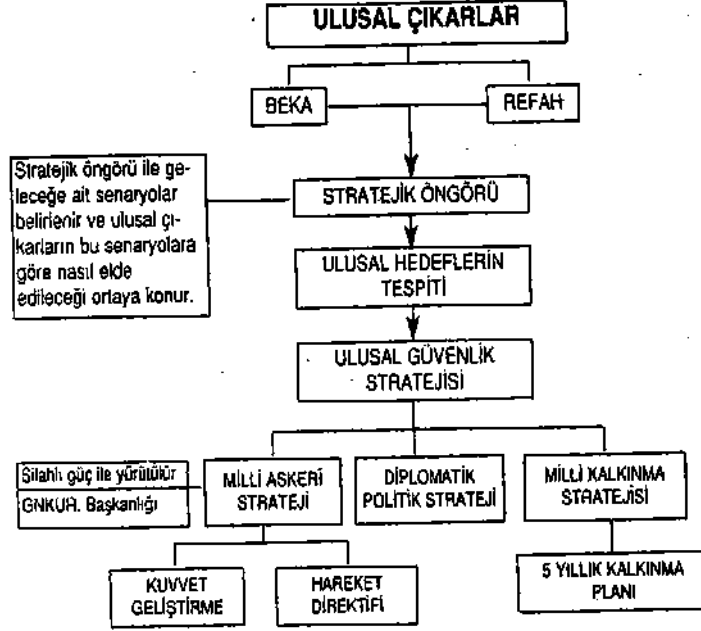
ULUSAL ÇIKARLAR

BEKA

REFAH

Stratejik öngörü ile geleceğe ait senaryolar belirlenir ve ulusal çıkarların bu senaryolara göre nasıl elde edileceği ortaya konur.

STRATEJİK ÖNGÖRÜ

ULUSAL HEDEFLERİN TESPİTİ

ULUSAL GÜVENLİK STRATEJİSİ

Silahlı güç ile yürütülür

GNKUR. Başkanlığı

MİLLİ ASKERİ STRATEJİ

DİPLOMATİK POLİTİK STRATEJİ

MİLLİ KALKINMA STRATEJİSİ

KUVVET GELİŞTİRME

HAREKET DİREKTİFİ

5 YILLIK KALKINMA PLANI